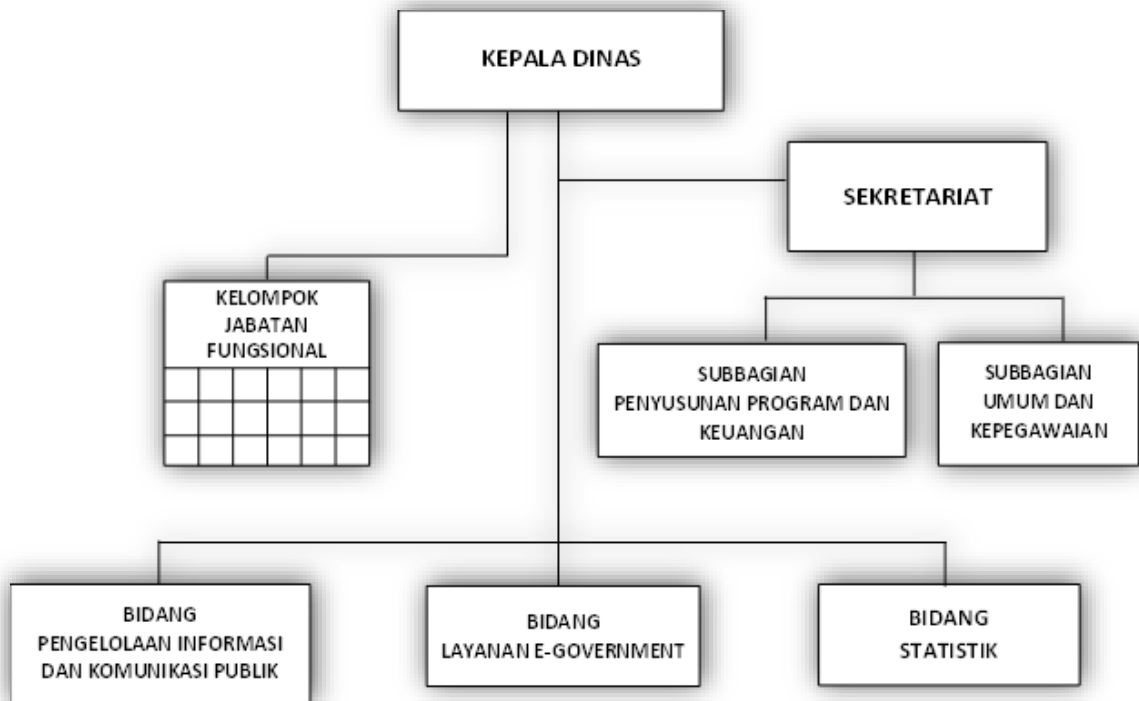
KEPALA DINAS

SEKRETARIAT

KELOMPOK JABATAN FUNGSIONAL

SUBBAGIAN PENYUSUNAN PROGRAM DAN KEUANGAN

SUBBAGIAN UMUM DAN KEPEGAWAIAN

BIDANG PENGELOLAAN INFORMASI DAN KOMUNIKASI PUBLIK

BIDANG LAYANAN E-GOVERNMENT

BIDANG STATISTIK